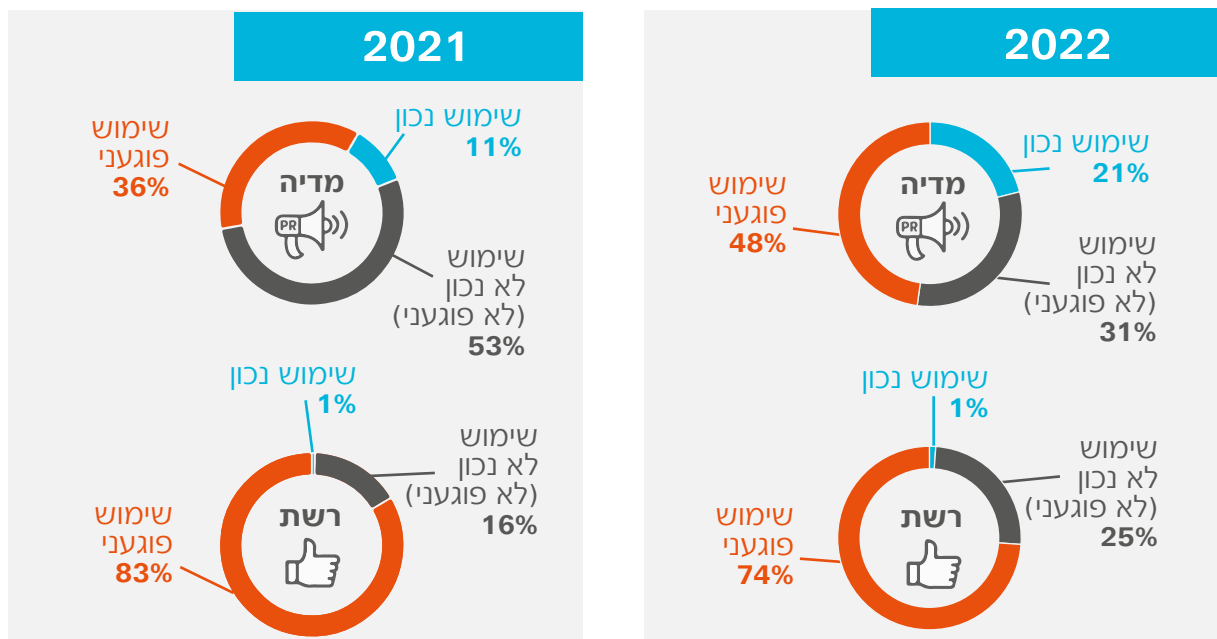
2022

מדיה
PR

שימוש נכון
21%

שימוש פוגעני
48%

שימוש לא נכון (לא פוגעני)
31%

רשת

שימוש נכון
1%

שימוש לא נכון (לא פוגעני)
25%

שימוש פוגעני
74%

2021

מדיה
PR

שימוש נכון
11%

שימוש פוגעני
36%

שימוש לא נכון (לא פוגעני)
53%

רשת

שימוש נכון
1%

שימוש לא נכון (לא פוגעני)
16%

שימוש פוגעני
83%